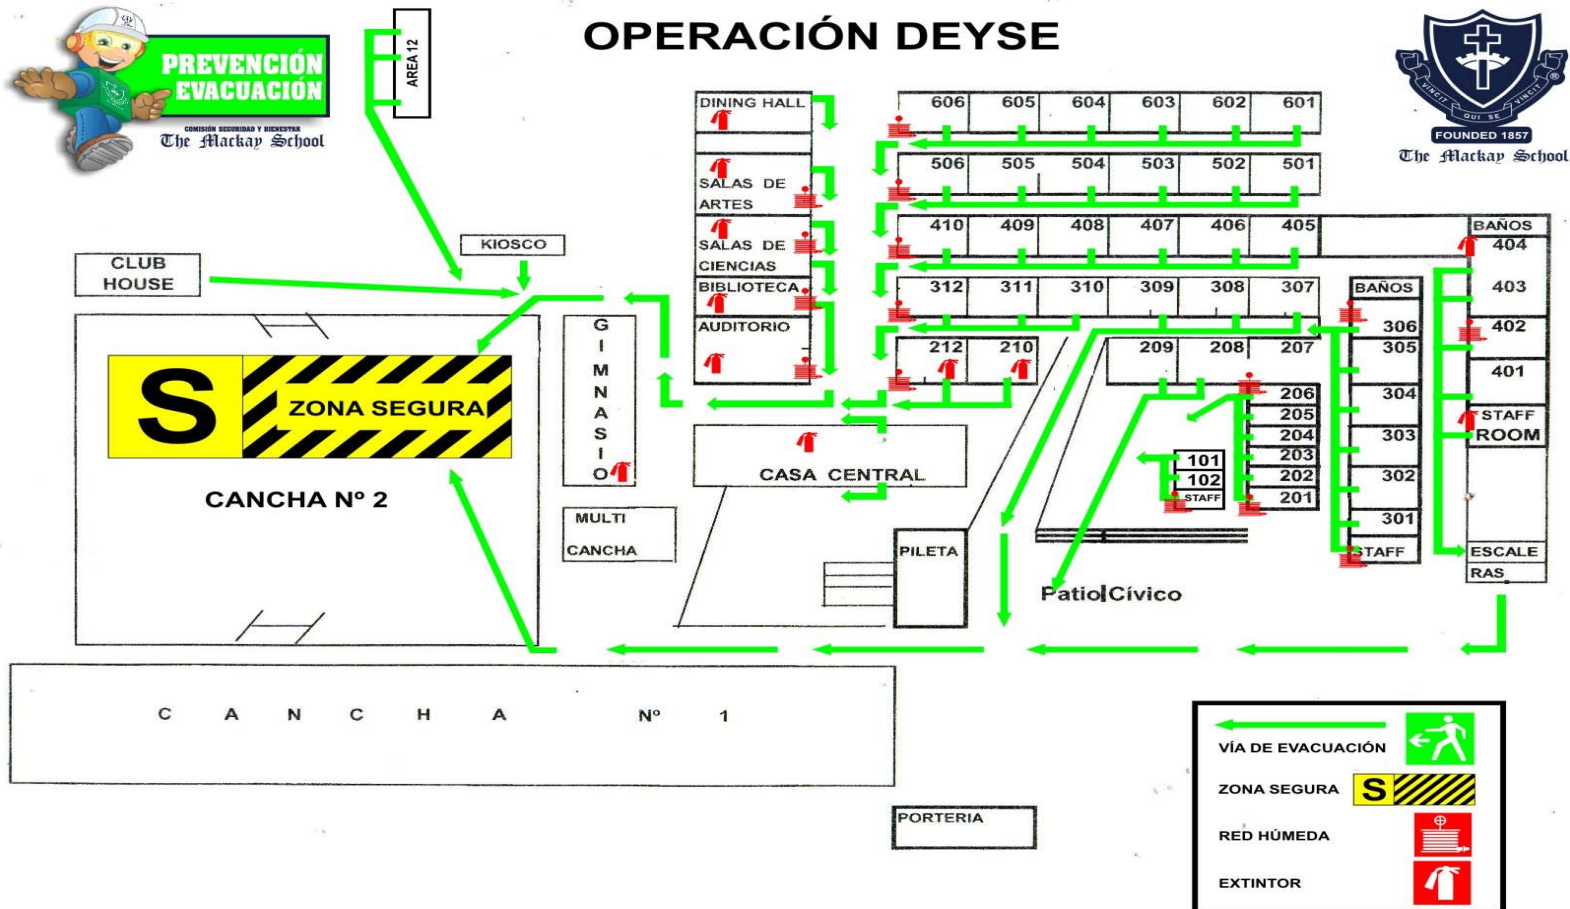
PREVENCIÓN EVACUACIÓN
COMISIÓN SEGURIDAD Y BIENESTAR
The Mackay School

AREA 12

OPERACIÓN DEYSE

VINCIT QUI SE VINCIT
FOUNDED 1857
The Mackay School

DINING HALL
SALAS DE ARTES
SALAS DE CIENCIAS
BIBLIOTECA
AUDITORIO

606 605 604 603 602 601
506 505 504 503 502 501
410 409 408 407 406 405
312 311 310 309 308 307
212 210
209 208 207
BAÑOS
404
403
402
401
STAFF ROOM
ESCALERAS
BAÑOS
306
305
304
303
302
301
STAFF
206
205
204
203
202
201
101
102
STAFF

KIOSCO
CLUB HOUSE

S ZONA SEGURA
CANCHA Nº 2

GIMNASIO
MULTI CANCHA
CASA CENTRAL
PILETA
Patio Cívico

C A N C H A Nº 1

PORTERIA

VÍA DE EVACUACIÓN
ZONA SEGURA S
RED HÚMEDA
EXTINTOR